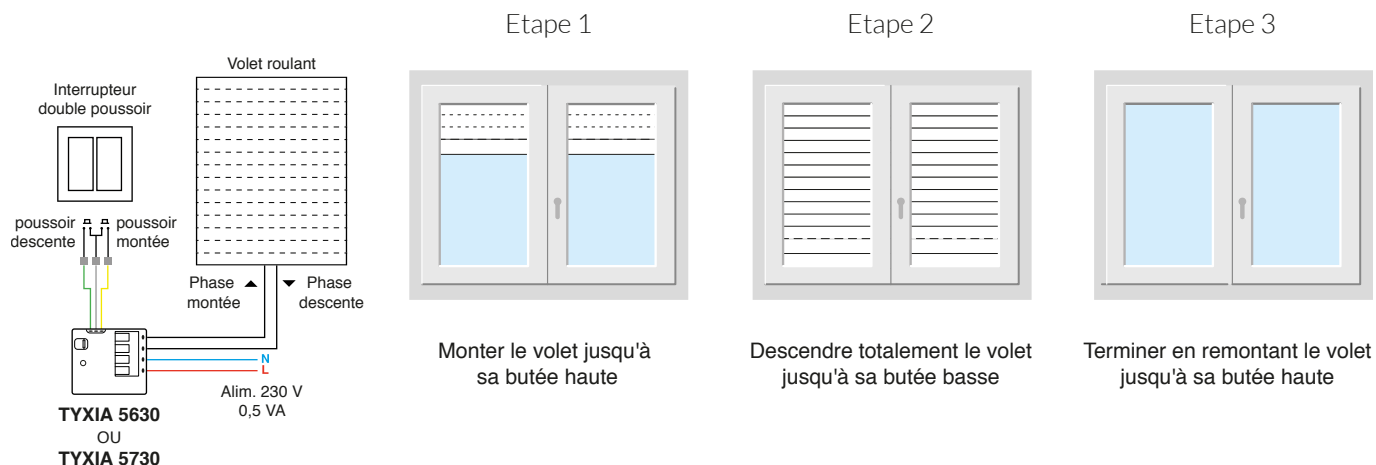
Interrupteur double poussoir

Volet roulant

poussoir descente

poussoir montée

Phase montée

Phase descente

N
L

Alim. 230 V
0,5 VA

TYXIA 5630
OU
TYXIA 5730

Etape 1

Monter le volet jusqu'à sa butée haute

Etape 2

Descendre totalement le volet jusqu'à sa butée basse

Etape 3

Terminer en remontant le volet jusqu'à sa butée haute